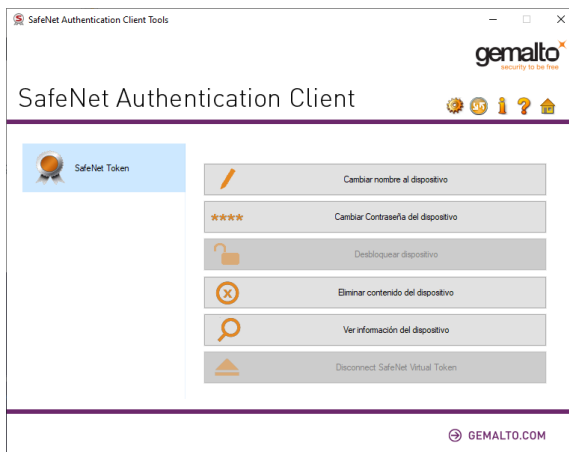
SafeNet Authentication Client Tools

gemalto
security to be free

SafeNet Authentication Client

SafeNet Token

Cambiar nombre al dispositivo

****

Cambiar Contraseña del dispositivo

Desbloquear dispositivo

Eliminar contenido del dispositivo

Ver información del dispositivo

Disconnect SafeNet Virtual Token

GEMALTO.COM